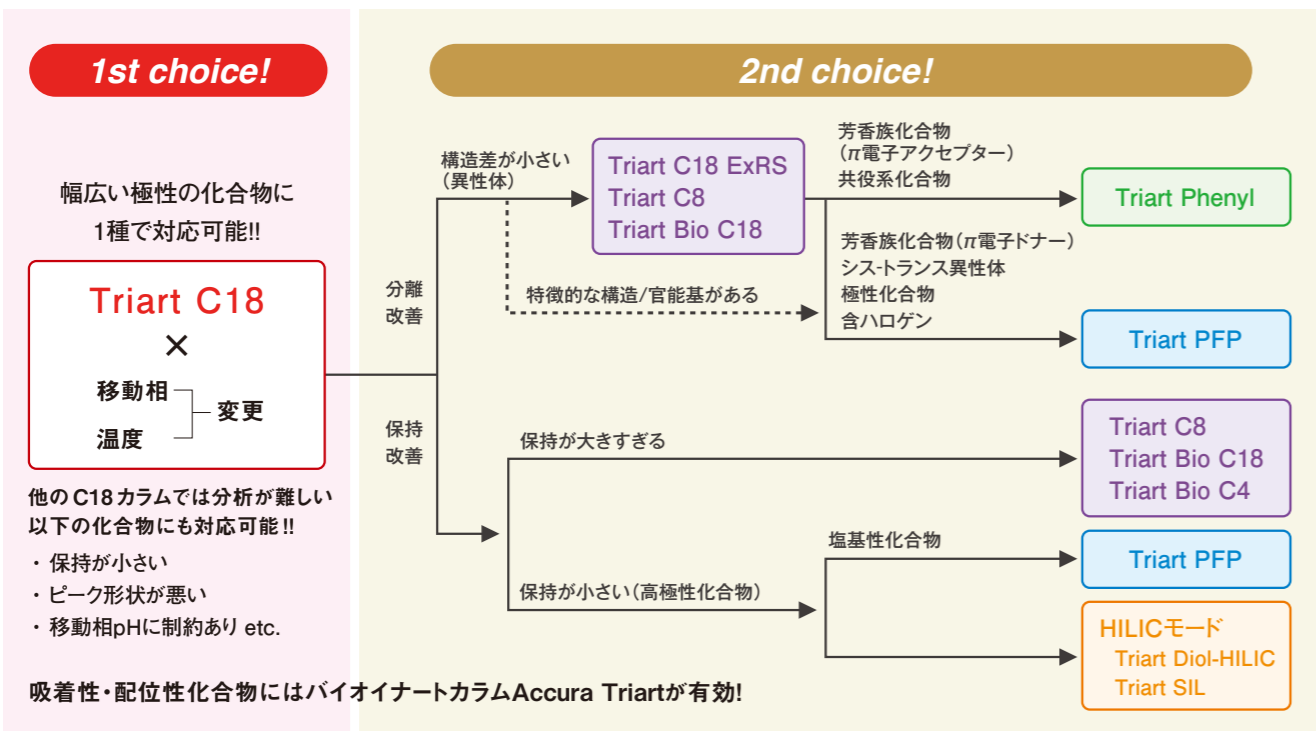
1st choice!

幅広い極性の化合物に
1種で対応可能!!

Triart C18
×
移動相
温度
変更

他のC18カラムでは分析が難しい以下の化合物にも対応可能!!
・保持が小さい
・ピーク形状が悪い
・移動相pHに制約あり etc.

2nd choice!

分離
改善

構造差が小さい
(異性体)

Triart C18 ExRS
Triart C8
Triart Bio C18

特徴的な構造/官能基がある

芳香族化合物
($\pi$電子アクセプター)
共役系化合物

Triart Phenyl

芳香族化合物($\pi$電子ドナー)
シス-トランス異性体
極性化合物
含ハロゲン

Triart PFP

保持
改善

保持が大きすぎる

Triart C8
Triart Bio C18
Triart Bio C4

塩基性化合物

Triart PFP

保持が小さい(高極性化合物)

HILICモード
Triart Diol-HILIC
Triart SIL

吸着性・配位性化合物にはバイオイナートカラムAccura Triartが有効!